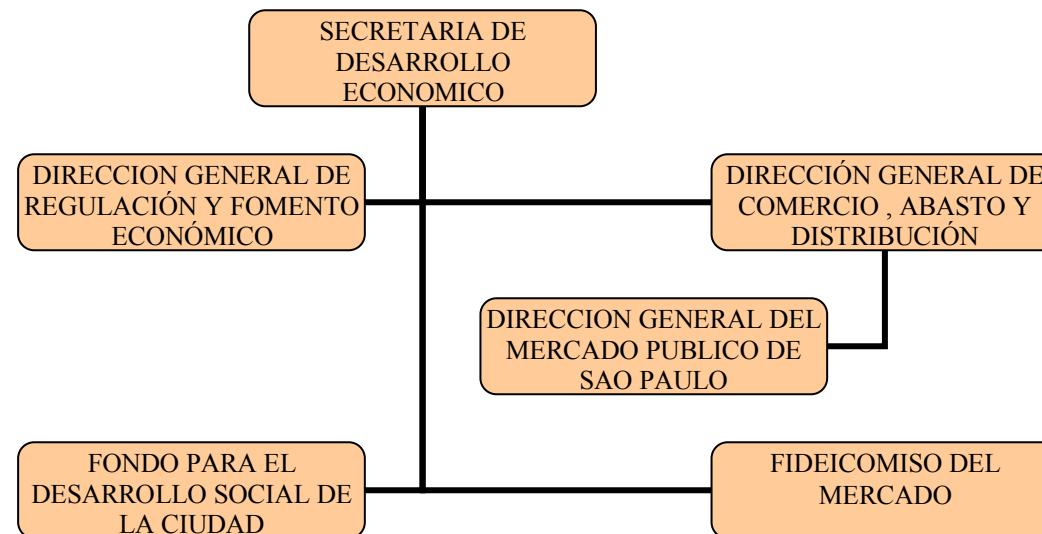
SECRETARIA DE DESARROLLO ECONOMICO

DIRECCION GENERAL DE REGULACIÓN Y FOMENTO ECONÓMICO

DIRECCIÓN GENERAL DE COMERCIO , ABASTO Y DISTRIBUCIÓN

DIRECCION GENERAL DEL MERCADO PUBLICO DE SAO PAULO

FONDO PARA EL DESARROLLO SOCIAL DE LA CIUDAD

FIDEICOMISO DEL MERCADO